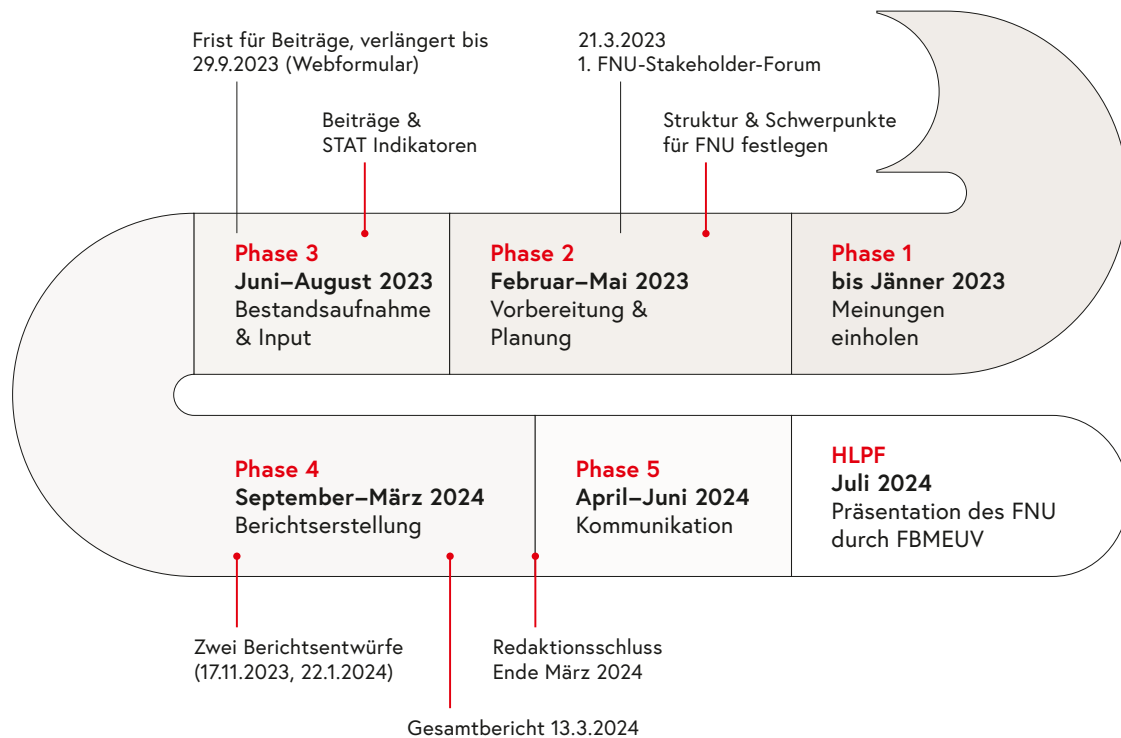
Frist für Beiträge, verlängert bis 29.9.2023 (Webformular)

21.3.2023
1. FNU-Stakeholder-Forum

Beiträge & STAT Indikatoren

Struktur & Schwerpunkte für FNU festlegen

Phase 3
Juni–August 2023
Bestandsaufnahme & Input

Phase 2
Februar–Mai 2023
Vorbereitung & Planung

Phase 1
bis Jänner 2023
Meinungen einholen

Phase 4
September–März 2024
Berichtserstellung

Phase 5
April–Juni 2024
Kommunikation

HLPF
Juli 2024
Präsentation des FNU durch FBMEUV

Zwei Berichtsentwürfe (17.11.2023, 22.1.2024)

Redaktionsschluss Ende März 2024

Gesamtbericht 13.3.2024